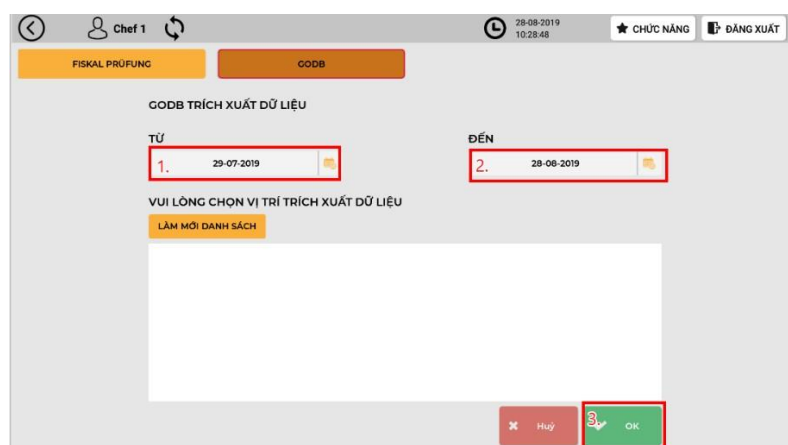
Chef 1

28-08-2019
10:28:48

CHỨC NĂNG

ĐĂNG XUẤT

FISKAL PRÜFUNG

GODB

GODB TRÍCH XUẤT DỮ LIỆU

TỪ

1. 29-07-2019

ĐẾN

2. 28-08-2019

VUI LÒNG CHỌN VỊ TRÍ TRÍCH XUẤT DỮ LIỆU

LÀM MỚI DANH SÁCH

Huỷ

3. OK